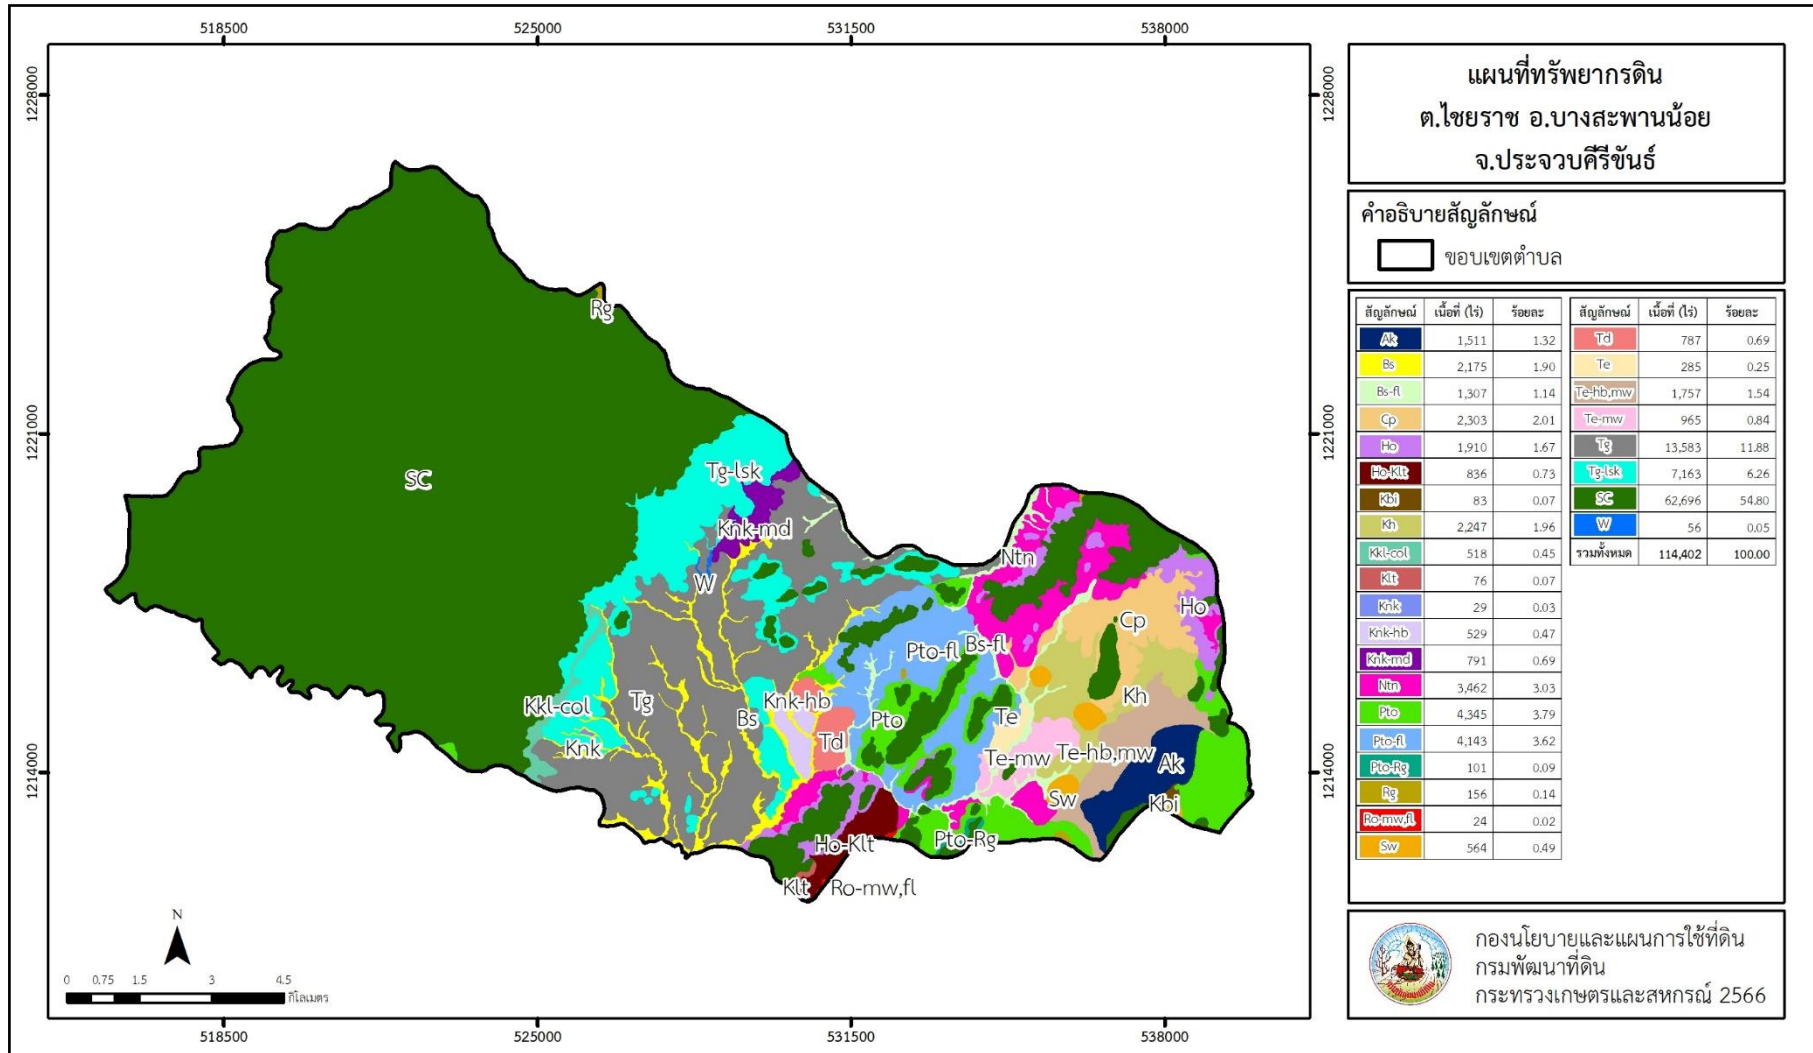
518500 525000 531500 538000

1228000 1221000 1214000

แผนที่ทรัพยากรดิน
ต.ไชยราช อ.บางสะพานน้อย
จ.ประจวบคีรีขันธ์

คำอธิบายสัญลักษณ์

ขอบเขตตำบล

| สัญลักษณ์ | เนื้อที่ (ไร่) | ร้อยละ |
|---|---|---|
| Ak | 1,511 | 1.32 |
| Bs | 2,175 | 1.90 |
| Bs-fl | 1,307 | 1.14 |
| Cp | 2,303 | 2.01 |
| Ho | 1,910 | 1.67 |
| Ho-Klt | 836 | 0.73 |
| Kbi | 83 | 0.07 |
| Kh | 2,247 | 1.96 |
| Kkl-col | 518 | 0.45 |
| Klt | 76 | 0.07 |
| Knk | 29 | 0.03 |
| Knk-hb | 529 | 0.47 |
| Knk-md | 791 | 0.69 |
| Ntn | 3,462 | 3.03 |
| Pto | 4,345 | 3.79 |
| Pto-fl | 4,143 | 3.62 |
| Pto-Rg | 101 | 0.09 |
| Rg | 156 | 0.14 |
| Ro-mw,fl | 24 | 0.02 |
| Sw | 564 | 0.49 |

| สัญลักษณ์ | เนื้อที่ (ไร่) | ร้อยละ |
|---|---|---|
| Td | 787 | 0.69 |
| Te | 285 | 0.25 |
| Te-hb,mw | 1,757 | 1.54 |
| Te-mw | 965 | 0.84 |
| Tg | 13,583 | 11.88 |
| Tg-lsk | 7,163 | 6.26 |
| SC | 62,696 | 54.80 |
| W | 56 | 0.05 |
| รวมทั้งหมด | 114,402 | 100.00 |

Rg SC Tg-lsk Knk-md W Ntn Ho Cp Pto-fl Bs-fl Kkl-col Tg Bs Knk-hb Pto Te Kh Knk Td Te-mw Te-hb,mw Ak Sw Kbi Ho-Klt Pto-Rg Klt Ro-mw,fl

N
0 0.75 1.5 3 4.5 กิโลเมตร

กองนโยบายและแผนการใช้ที่ดิน
กรมพัฒนาที่ดิน
กระทรวงเกษตรและสหกรณ์ 2566